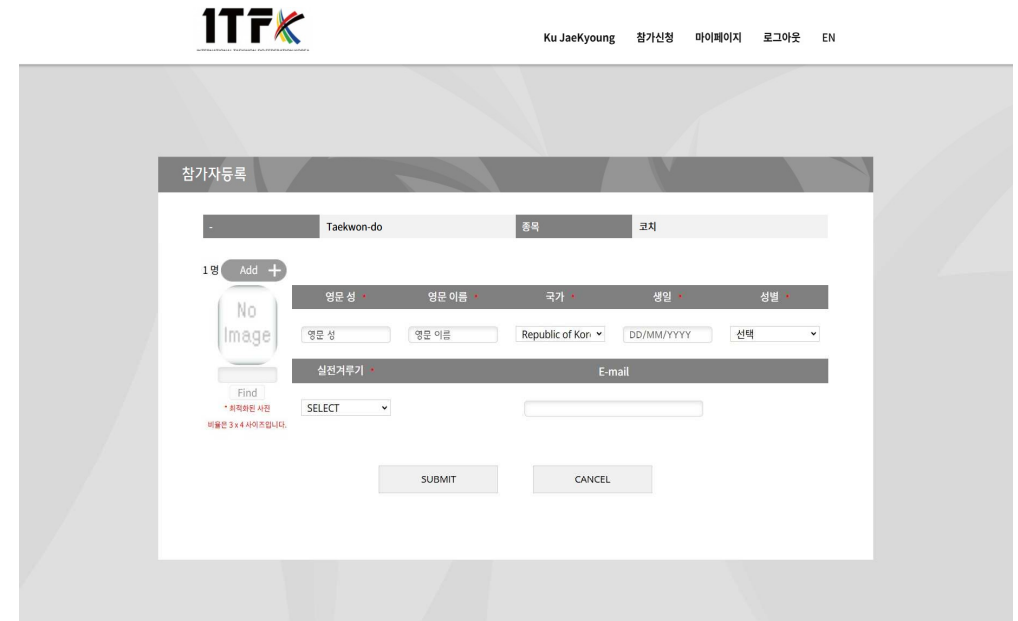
ITFK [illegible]

Ku JaeKyoung 참가신청 마이페이지 로그아웃 EN

참가자등록

| - | Taekwon-do | 종목 | 코치 |
|---|---|---|---|

1 명 Add +

No Image

Find

* 최적화된 사진 비율은 3 x 4 사이즈입니다.

| 영문 성 • | 영문 이름 • | 국가 • | 생일 • | 성별 • |
|---|---|---|---|---|
| 영문 성 | 영문 이름 | Republic of Kor | DD/MM/YYYY | 선택 |

| 실전겨루기 • | E-mail |
|---|---|
| SELECT | |

SUBMIT CANCEL